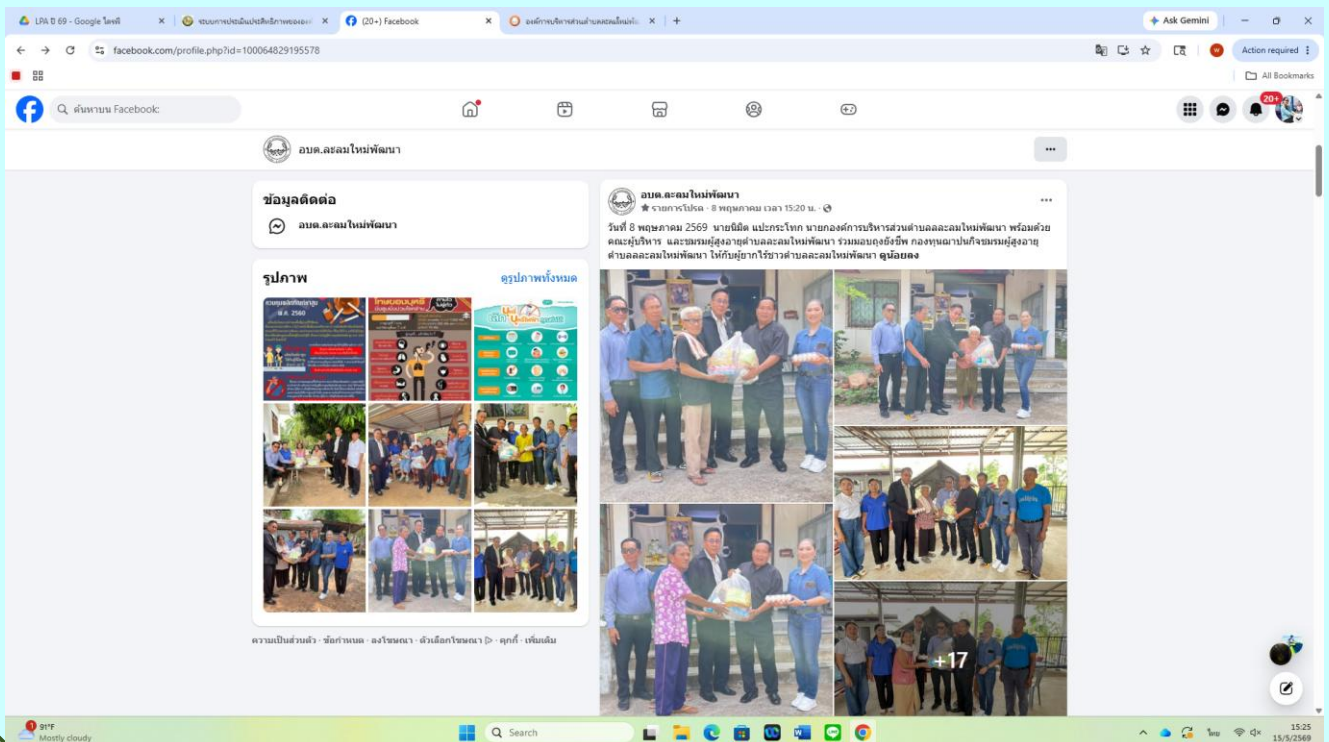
LPA ปี 69 - Google ไดรฟ์
ระบบการประเมินประสิทธิภาพขององค์
(20+) Facebook
องค์การบริหารส่วนตำบลละลมใหม่พัฒ
Ask Gemini
facebook.com/profile.php?id=100064829195578
Action required
All Bookmarks
ค้นหาบน Facebook
20+
อบต.ละลมใหม่พัฒนา
ข้อมูลติดต่อ
อบต.ละลมใหม่พัฒนา
รูปภาพ
ดูรูปภาพทั้งหมด
ความเป็นส่วนตัว · ข้อกำหนด · ลงโฆษณา · ตัวเลือกโฆษณา · คุกกี้ · เพิ่มเติม
อบต.ละลมใหม่พัฒนา
รายการโปรด · 8 พฤษภาคม เวลา 15:20 น.
วันที่ 8 พฤษภาคม 2569 นายนิมิต แปะกระโทก นายกองค์การบริหารส่วนตำบลละลมใหม่พัฒนา พร้อมด้วยคณะผู้บริหาร และชมรมผู้สูงอายุตำบลละลมใหม่พัฒนา ร่วมมอบถุงยังชีพ กองทุนฌาปนกิจชมรมผู้สูงอายุตำบลละลมใหม่พัฒนา ให้กับผู้ยากไร้ชาวตำบลละลมใหม่พัฒนา ดูน้อยลง
+17
31°F
Mostly cloudy
Search
15:25
15/5/2569